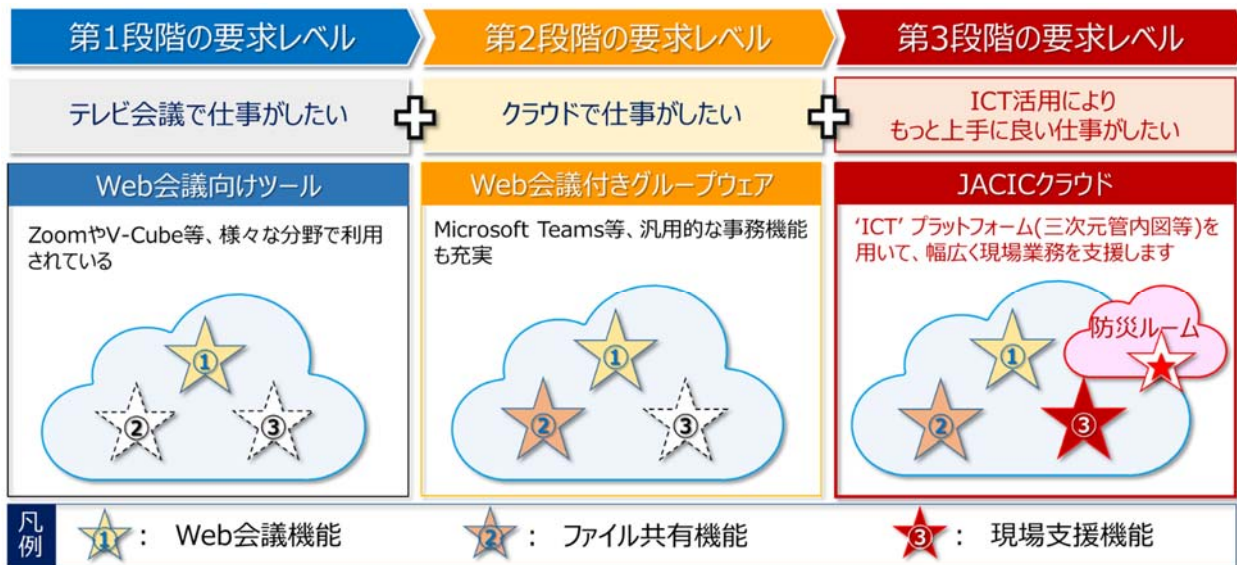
第1段階の要求レベル

テレビ会議で仕事がしたい

Web会議向けツール

ZoomやV-Cube等、様々な分野で利用されている

①
②
③

第2段階の要求レベル

クラウドで仕事がしたい

Web会議付きグループウェア

Microsoft Teams等、汎用的な事務機能も充実

①
②
③

第3段階の要求レベル

ICT活用により
もっと上手に良い仕事がしたい

JACICクラウド

'ICT' プラットフォーム(三次元管内図等)を用いて、幅広く現場業務を支援します

防災ルーム

①
②
③

凡例

①: Web会議機能

②: ファイル共有機能

③: 現場支援機能